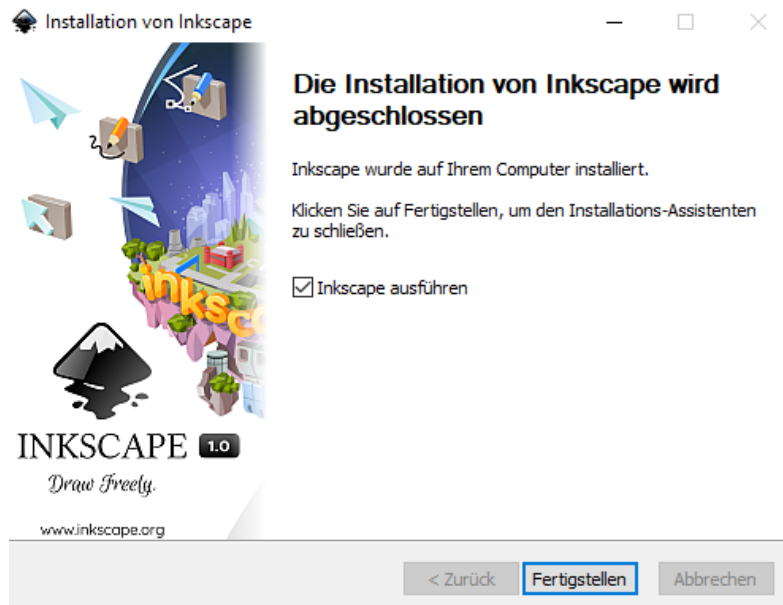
Installation von Inkscape

Die Installation von Inkscape wird abgeschlossen

Inkscape wurde auf Ihrem Computer installiert.

Klicken Sie auf Fertigstellen, um den Installations-Assistenten zu schließen.

☑ Inkscape ausführen

inkscape

INKSCAPE 1.0

Draw Freely.

www.inkscape.org

< Zurück

Fertigstellen

Abbrechen